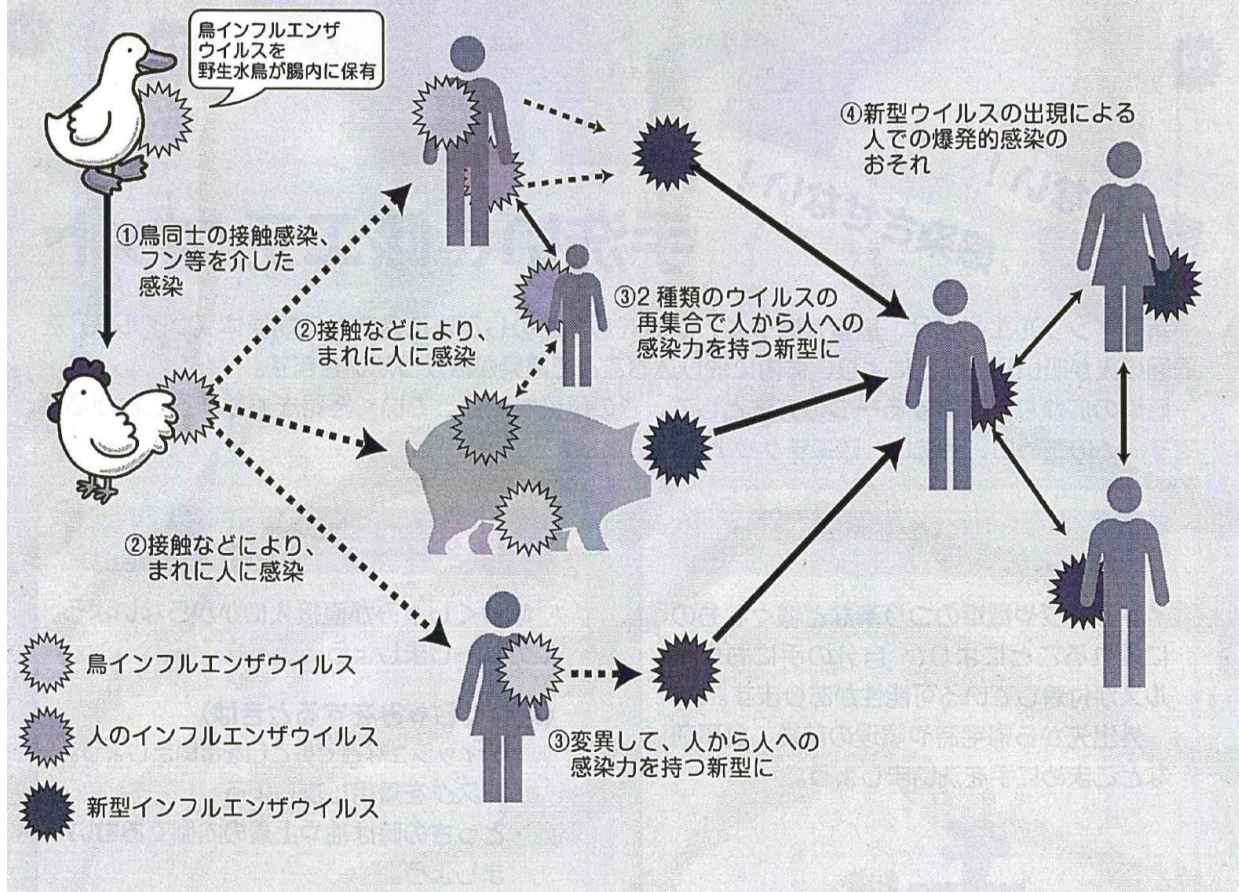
鳥インフルエンザウイルスを野生水鳥が腸内に保有

①鳥同士の接触感染、フン等を介した感染

②接触などにより、まれに人に感染

③2 種類のウイルスの再集合で人から人への感染力を持つ新型に

④新型ウイルスの出現による人での爆発的感染のおそれ

②接触などにより、まれに人に感染

③変異して、人から人への感染力を持つ新型に

鳥インフルエンザウイルス

人のインフルエンザウイルス

新型インフルエンザウイルス